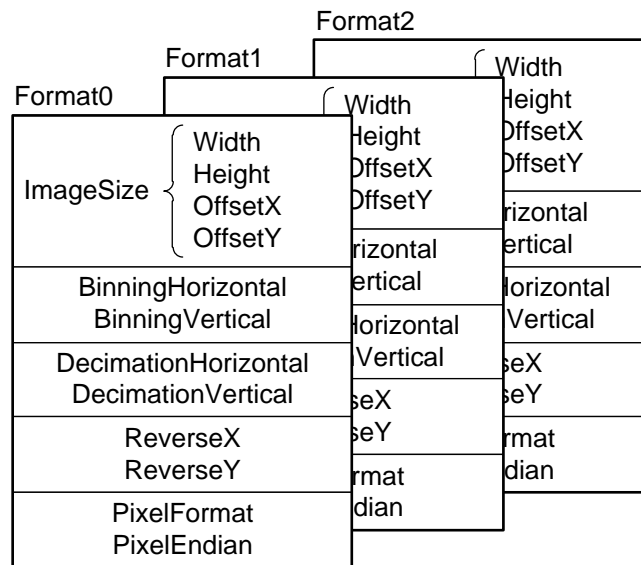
Format2

Width
Height
OffsetX
OffsetY

rizontal
ertical

lorizontal
Vertical

eX
eY

rmat
dian

Format1

Width
Height
OffsetX
OffsetY

rizontal
ertical

Horizontal
Vertical

seX
seY

rmat
dian

Format0

ImageSize
Width
Height
OffsetX
OffsetY

BinningHorizontal
BinningVertical

DecimationHorizontal
DecimationVertical

ReverseX
ReverseY

PixelFormat
PixelEndian